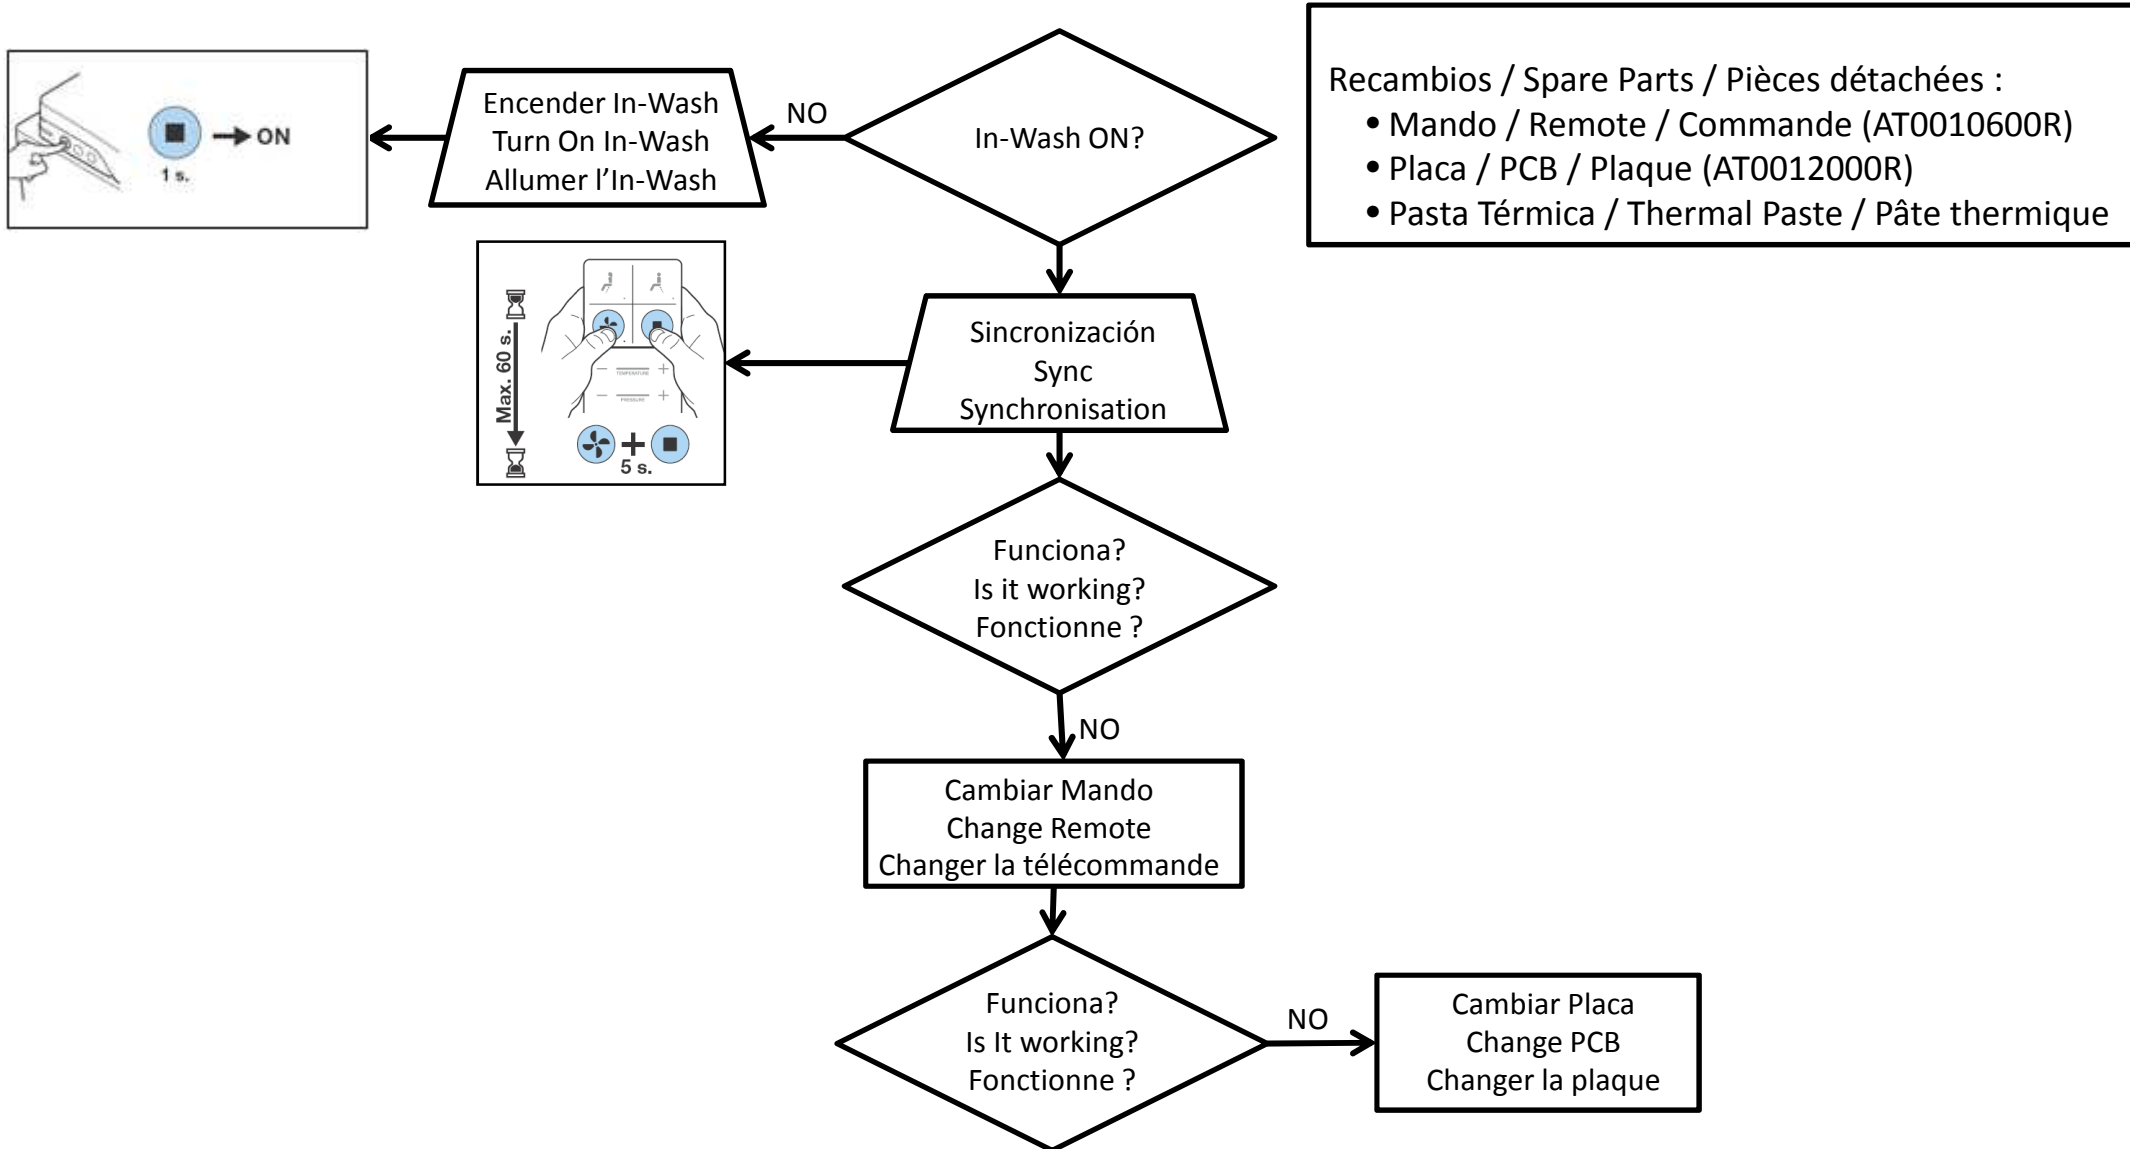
ON
1 s.

Encender In-Wash
Turn On In-Wash
Allumer l'In-Wash

NO

In-Wash ON?

Recambios / Spare Parts / Pièces détachées :
• Mando / Remote / Commande (AT0010600R)
• Placa / PCB / Plaque (AT0012000R)
• Pasta Térmica / Thermal Paste / Pâte thermique

Max. 60 s.
TEMPERATURE
PRESSURE
5 s.

Sincronización
Sync
Synchronisation

Funciona?
Is it working?
Fonctionne ?

NO

Cambiar Mando
Change Remote
Changer la télécommande

Funciona?
Is It working?
Fonctionne ?

NO

Cambiar Placa
Change PCB
Changer la plaque